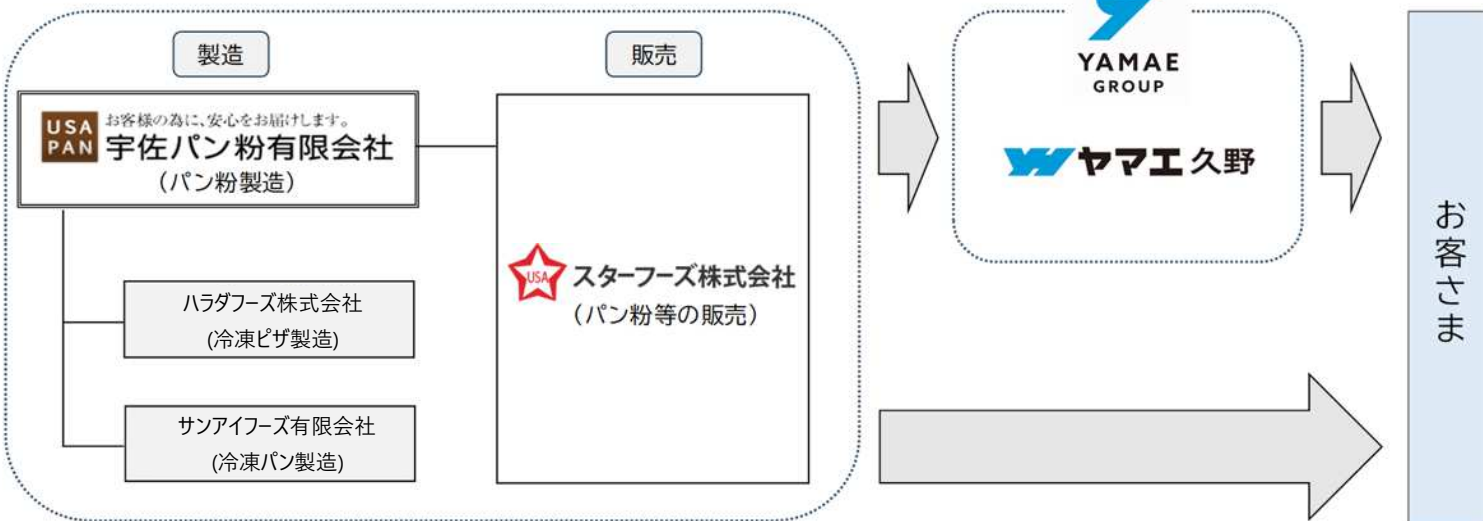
製造

販売

USA PAN お客様の為に、安心をお届けします。
宇佐パン粉有限会社
（パン粉製造）

ハラダフーズ株式会社
(冷凍ピザ製造)

サンアイフーズ有限会社
(冷凍パン製造)

USA スターフーズ株式会社
（パン粉等の販売）

YAMAE GROUP

ヤマエ久野

お客さま